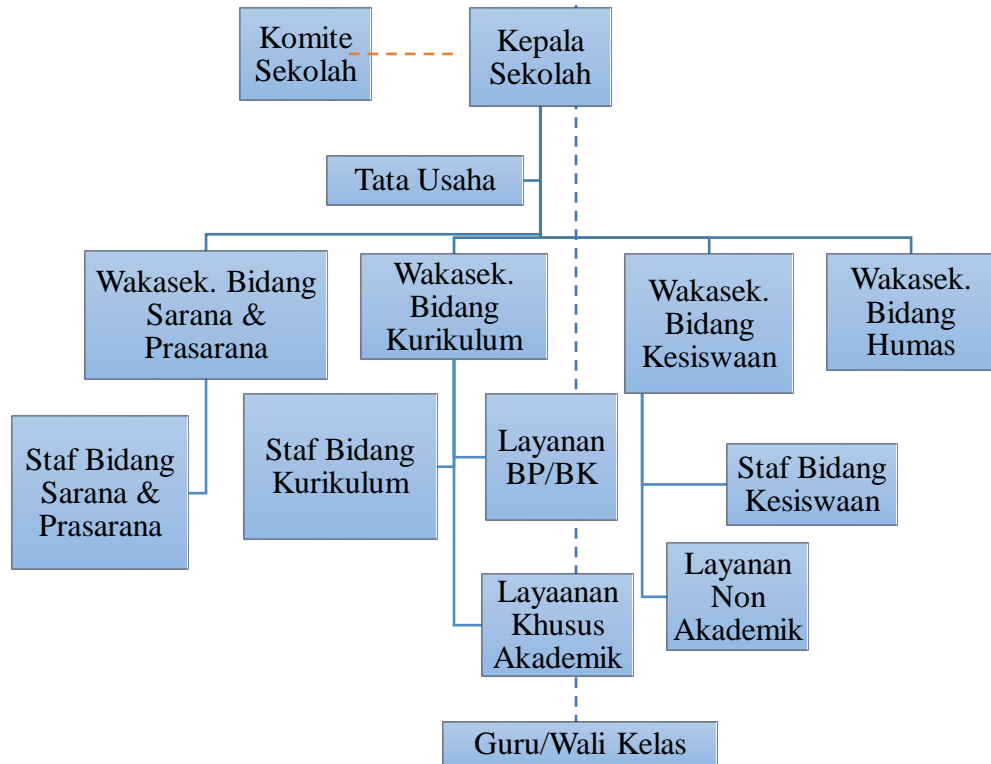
Komite Sekolah

Kepala Sekolah

Tata Usaha

Wakasek. Bidang Sarana & Prasarana

Wakasek. Bidang Kurikulum

Wakasek. Bidang Kesiswaan

Wakasek. Bidang Humas

Staf Bidang Sarana & Prasarana

Staf Bidang Kurikulum

Layanan BP/BK

Staf Bidang Kesiswaan

Layaanan Khusus Akademik

Layanan Non Akademik

Guru/Wali Kelas